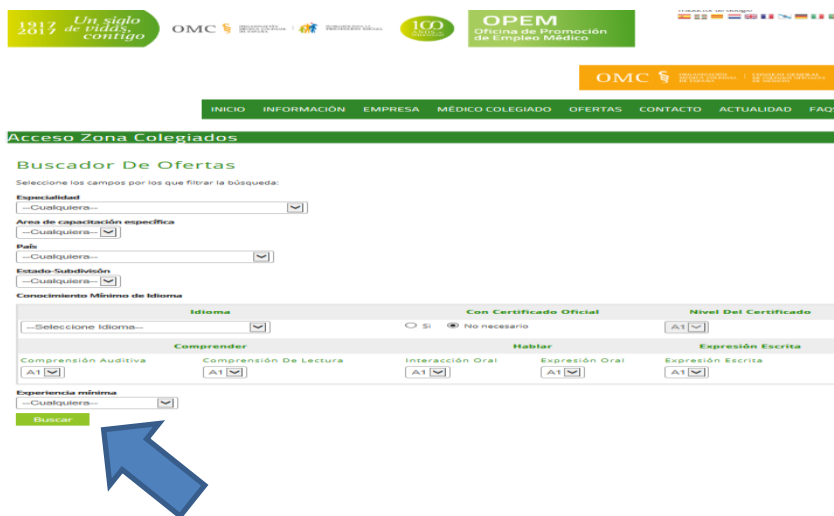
1917 2017 Un siglo de vidas, contigo

OMC

OPEM
Oficina de Promoción de Empleo Médico

OMC

INICIO INFORMACIÓN EMPRESA MÉDICO COLEGIADO OFERTAS CONTACTO ACTUALIDAD FAQ

Acceso Zona Colegiados

Buscador De Ofertas

Seleccione los campos por los que filtrar la búsqueda:

Especialidad
--Cualquiera--

Area de capacitación específica
--Cualquiera--

País
--Cualquiera--

Estado-Subdivisión
--Cualquiera--

Conocimiento Mínimo de Idioma

| Idioma | Con Certificado Oficial | Nivel Del Certificado |
|---|---|---|
| --Seleccione Idioma-- | Si No necesario | A1 |

| Comprender | | Hablar | | Expresión Escrita |
|---|---|---|---|---|
| Comprensión Auditiva | Comprensión De Lectura | Interacción Oral | Expresión Oral | Expresión Escrita |
| A1 | A1 | A1 | A1 | A1 |

Experiencia mínima
--Cualquiera--

Buscar